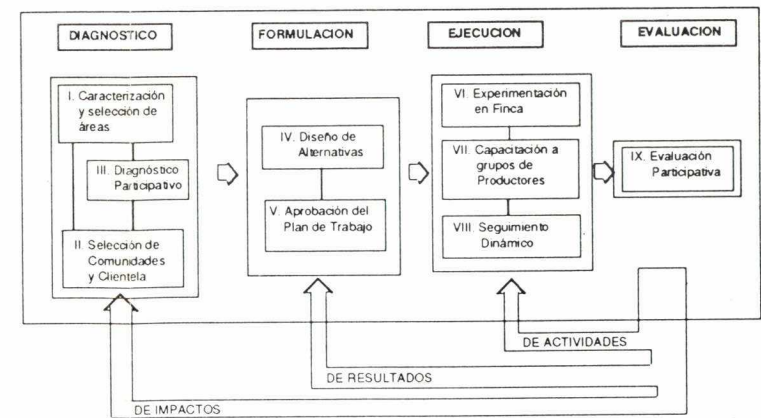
DIAGNOSTICO

I. Caracterización y selección de áreas

III. Diagnóstico Participativo

II. Selección de Comunidades y Clientela

FORMULACION

IV. Diseño de Alternativas

V. Aprobación del Plan de Trabajo

EJECUCION

VI. Experimentación en Finca

VII. Capacitación a grupos de Productores

VIII. Seguimiento Dinámico

EVALUACION

IX. Evaluación Participativa

DE ACTIVIDADES

DE RESULTADOS

DE IMPACTOS